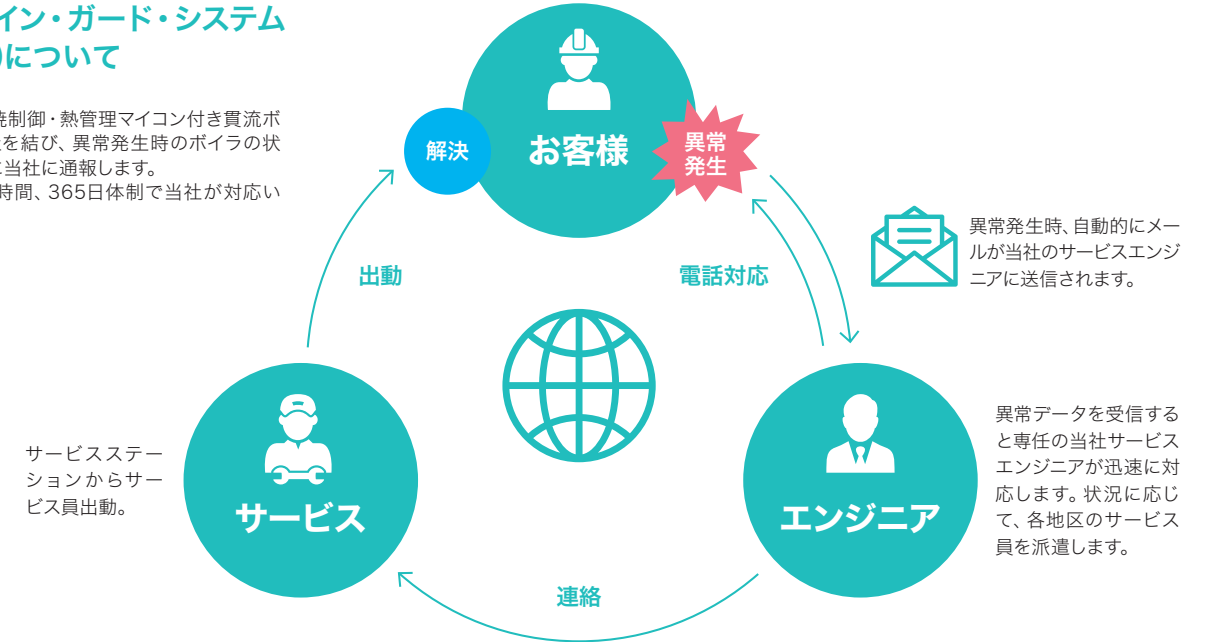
イン・ガード・システム
について

焼制御・熱管理マイコン付き貫流ボ
を結び、異常発生時のボイラの状
当社に通報します。
時間、365日体制で当社が対応い

お客様

解決

異常
発生

異常発生時、自動的にメールが当社のサービスエンジニアに送信されます。

出動

電話対応

サービスステーションからサービス員出動。

サービス

エンジニア

異常データを受信すると専任の当社サービスエンジニアが迅速に対応します。状況に応じて、各地区のサービス員を派遣します。

連絡